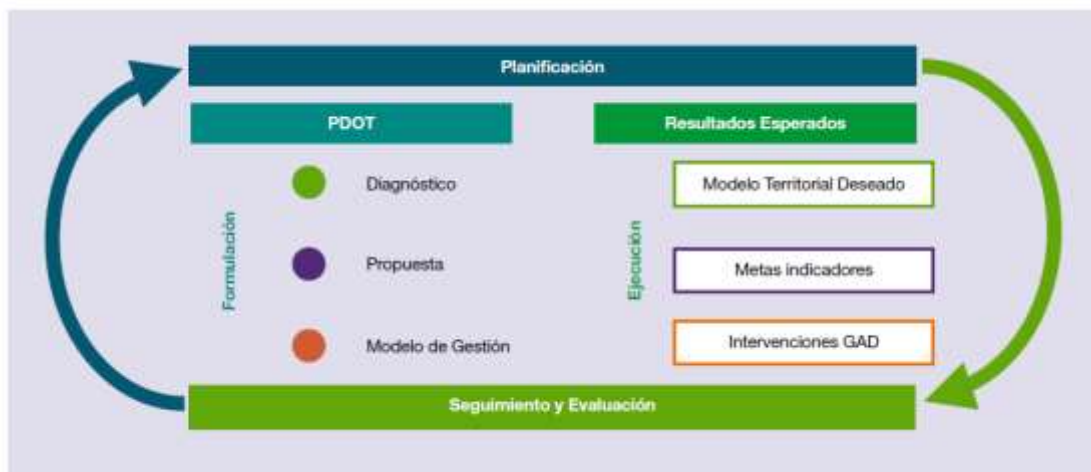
Planificación

PDOT

Resultados Esperados

Formulación

Diagnóstico

Propuesta

Modelo de Gestión

Ejecución

Modelo Territorial Deseado

Metas indicadores

Intervenciones GAD

Seguimiento y Evaluación